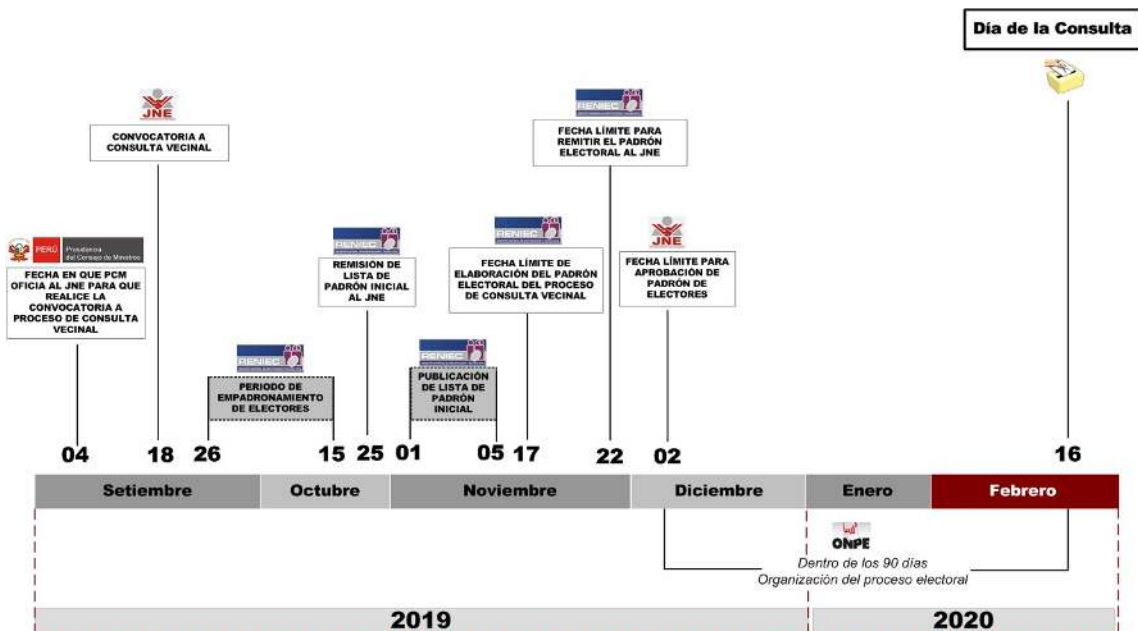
Día de la Consulta

JNE

CONVOCATORIA A CONSULTA VECINAL

RENIEC

FECHA LÍMITE PARA REMITIR EL PADRÓN ELECTORAL AL JNE

PERÚ Presidencia del Consejo de Ministros

FECHA EN QUE PCM OFICIA AL JNE PARA QUE REALICE LA CONVOCATORIA A PROCESO DE CONSULTA VECINAL

RENIEC

REMISIÓN DE LISTA DE PADRÓN INICIAL AL JNE

RENIEC

FECHA LÍMITE DE ELABORACIÓN DEL PADRÓN ELECTORAL DEL PROCESO DE CONSULTA VECINAL

JNE

FECHA LÍMITE PARA APROBACIÓN DE PADRÓN DE ELECTORES

RENIEC

PERIODO DE EMPADRONAMIENTO DE ELECTORES

RENIEC

PUBLICACIÓN DE LISTA DE PADRÓN INICIAL

04 18 26 15 25 01 05 17 22 02 16

Setiembre | Octubre | Noviembre | Diciembre | Enero | Febrero

ONPE

Dentro de los 90 días
Organización del proceso electoral

2019

2020